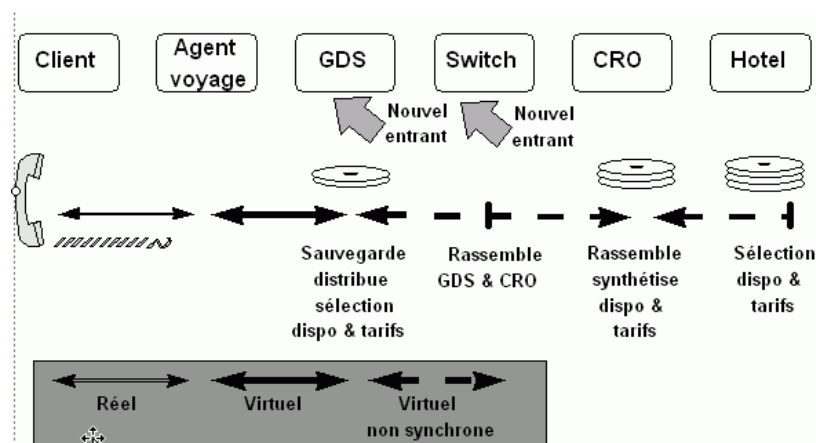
Client

Agent voyage

GDS

Switch

CRO

Hotel

Nouvel entrant

Nouvel entrant

Sauvegarde distribue sélection dispo & tarifs

Rassemble GDS & CRO

Rassemble synthétise dispo & tarifs

Sélection dispo & tarifs

Réel

Virtuel

Virtuel non synchrone